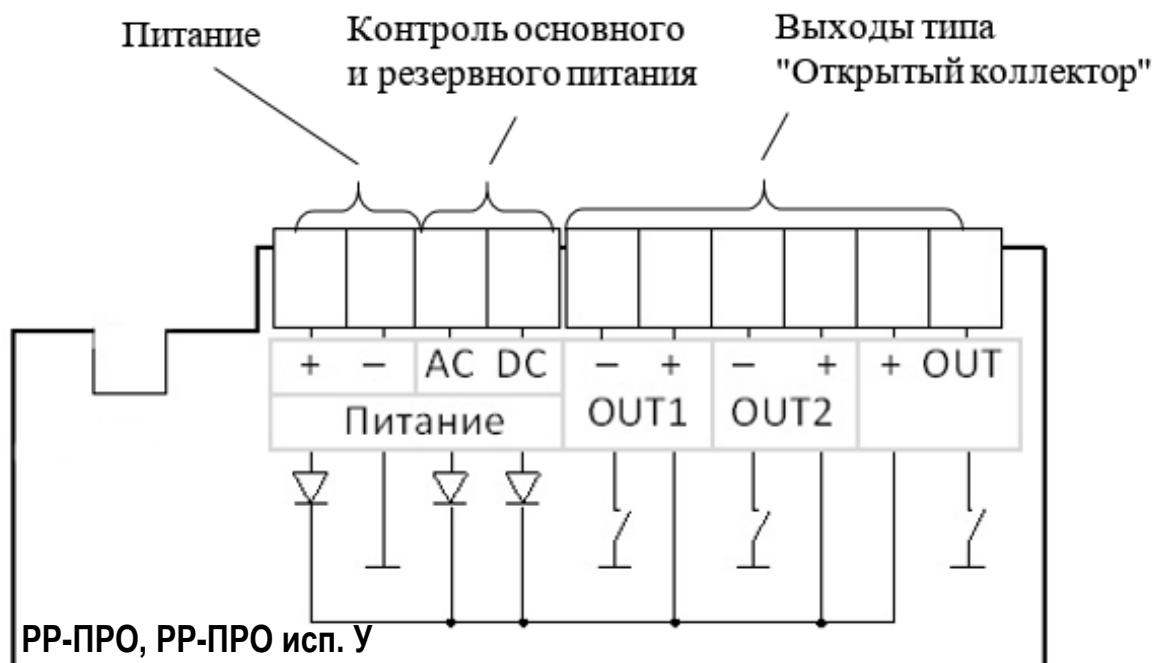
Питание

Контроль основного и резервного питания

Выходы типа "Открытый коллектор"

| + | – | AC | DC | – | + | – | + | + | OUT |
|---|---|---|---|---|---|---|---|---|---|
| Питание | | | | OUT1 | | OUT2 | | | |

РР-ПРО, РР-ПРО исп. У